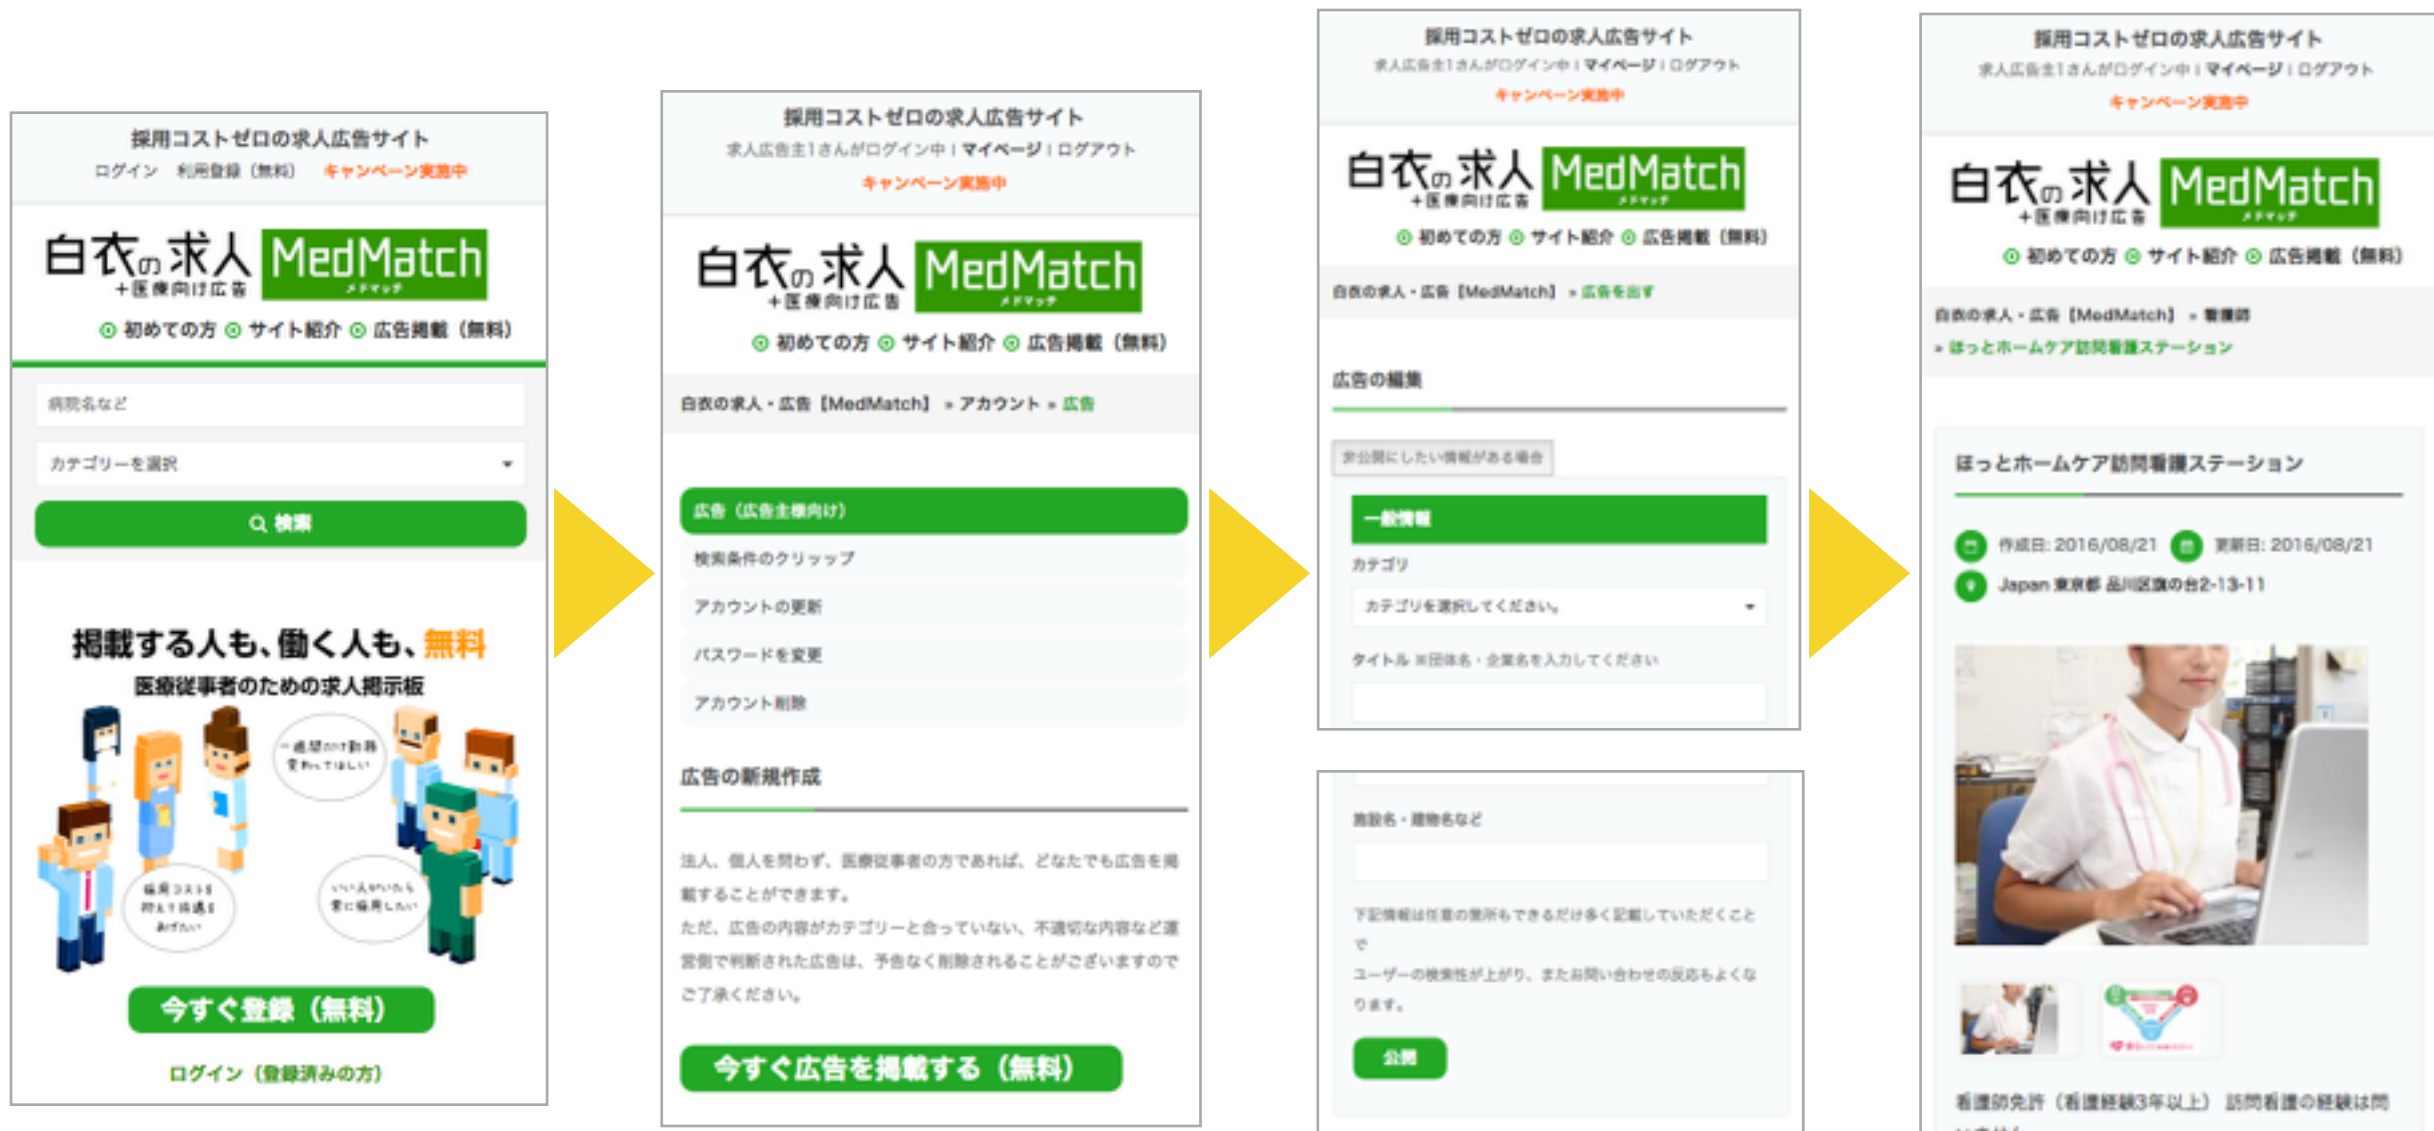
採用コストゼロの求人広告サイト
ログイン 利用登録（無料） キャンペーン実施中

白衣の求人 +医療向け広告 MedMatch メドマッチ
初めての方 サイト紹介 広告掲載（無料）

病院名など
カテゴリーを選択
検索

掲載する人も、働く人も、無料
医療従事者のための求人掲示板

今すぐ登録（無料）
ログイン（登録済みの方）

採用コストゼロの求人広告サイト
求人広告主1さんがログイン中 | マイページ | ログアウト
キャンペーン実施中

白衣の求人 +医療向け広告 MedMatch メドマッチ
初めての方 サイト紹介 広告掲載（無料）

白衣の求人・広告【MedMatch】 » アカウント » 広告

広告（広告主様向け）
検索条件のクリップ
アカウントの更新
パスワードを変更
アカウント削除

広告の新規作成

法人、個人を問わず、医療従事者の方であれば、どなたでも広告を掲載することができます。
ただ、広告の内容がカテゴリーと合っていない、不適切な内容など運営側で判断された広告は、予告なく削除されることがございますのでご了承ください。

今すぐ広告を掲載する（無料）

採用コストゼロの求人広告サイト
求人広告主1さんがログイン中 | マイページ | ログアウト
キャンペーン実施中

白衣の求人 +医療向け広告 MedMatch メドマッチ
初めての方 サイト紹介 広告掲載（無料）

白衣の求人・広告【MedMatch】 » 広告を出す

広告の編集

非公開にしたい情報がある場合

一般情報
カテゴリ
カテゴリを選択してください。
タイトル ※団体名・企業名を入力してください

施設名・建物名など

下記情報は任意の箇所もできるだけ多く記載していただくことで
ユーザーの検索性が上がり、またお問い合わせの反応もよくなります。

公開

採用コストゼロの求人広告サイト
求人広告主1さんがログイン中 | マイページ | ログアウト
キャンペーン実施中

白衣の求人 +医療向け広告 MedMatch メドマッチ
初めての方 サイト紹介 広告掲載（無料）

白衣の求人・広告【MedMatch】 » 看護師
» ほっとホームケア訪問看護ステーション

ほっとホームケア訪問看護ステーション

作成日: 2016/08/21 更新日: 2016/08/21
Japan 東京都 品川区旗の台2-13-11

看護師免許（看護経験3年以上） 訪問看護の経験は問